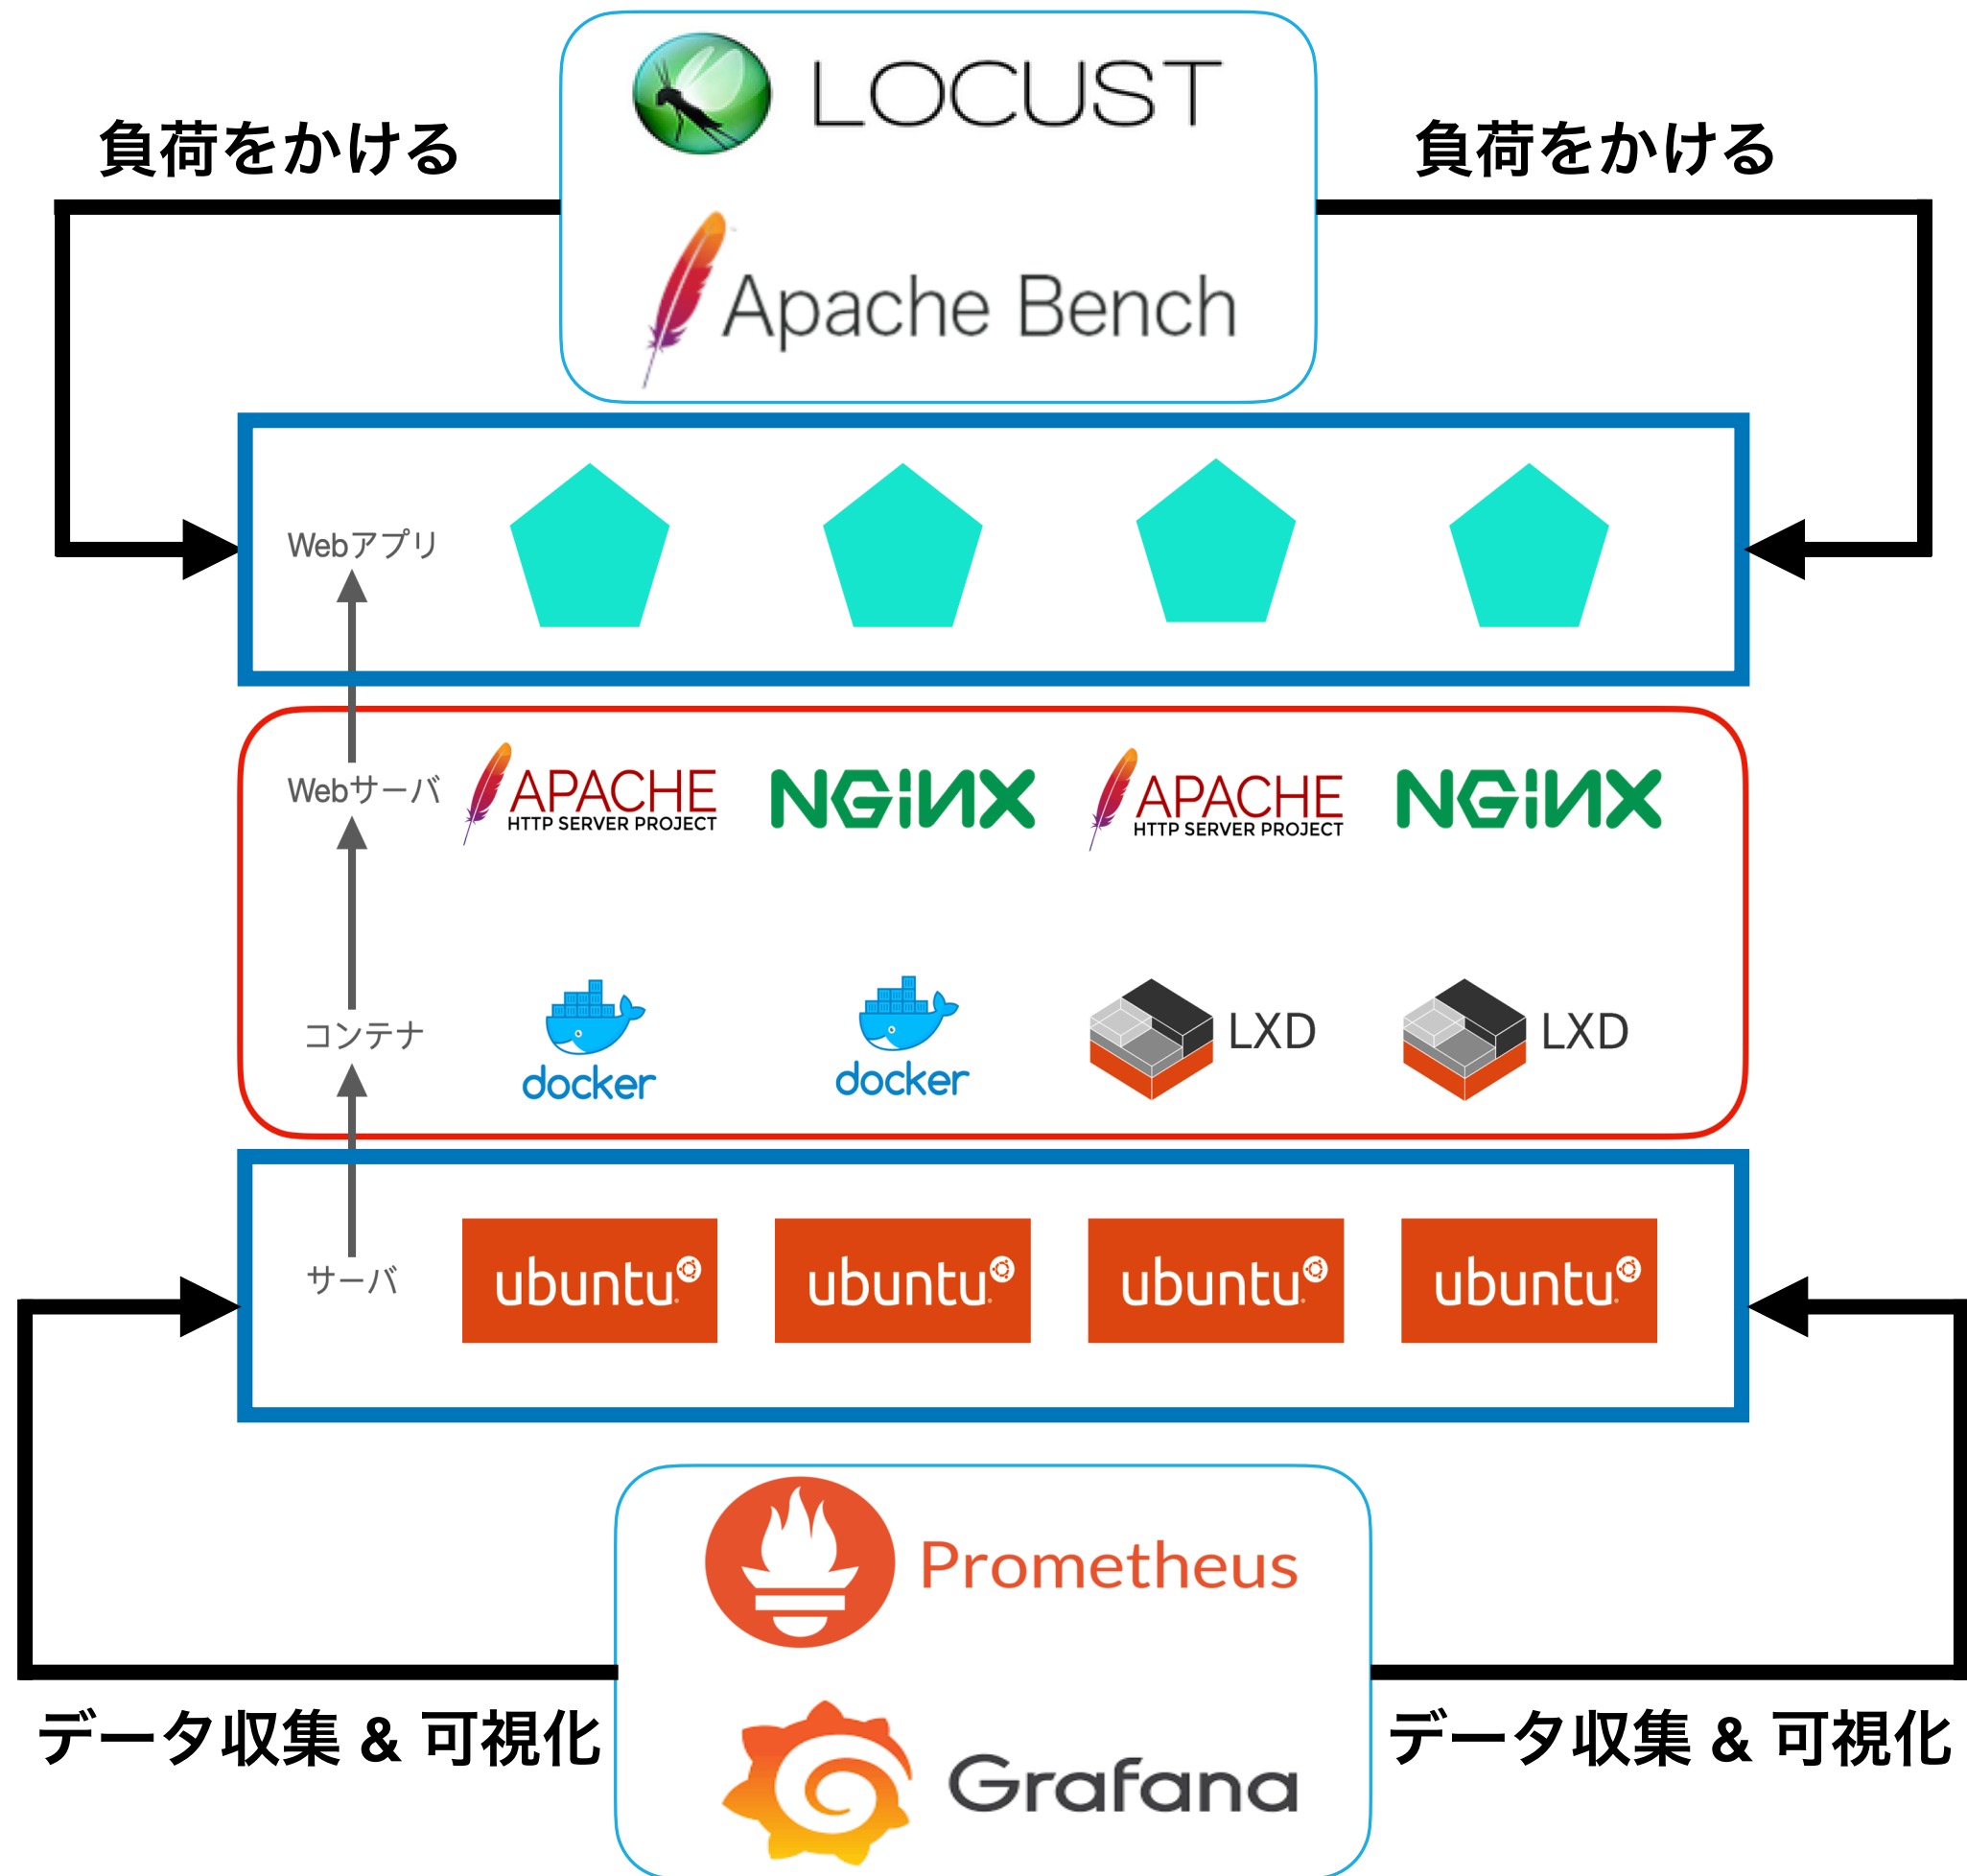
負荷をかける

LOCUST

Apache Bench

負荷をかける

Webアプリ

Webサーバ

APACHE HTTP SERVER PROJECT

NGINX

APACHE HTTP SERVER PROJECT

NGINX

コンテナ

docker

docker

LXD

LXD

サーバ

ubuntu

ubuntu

ubuntu

ubuntu

Prometheus

データ収集 & 可視化

Grafana

データ収集 & 可視化